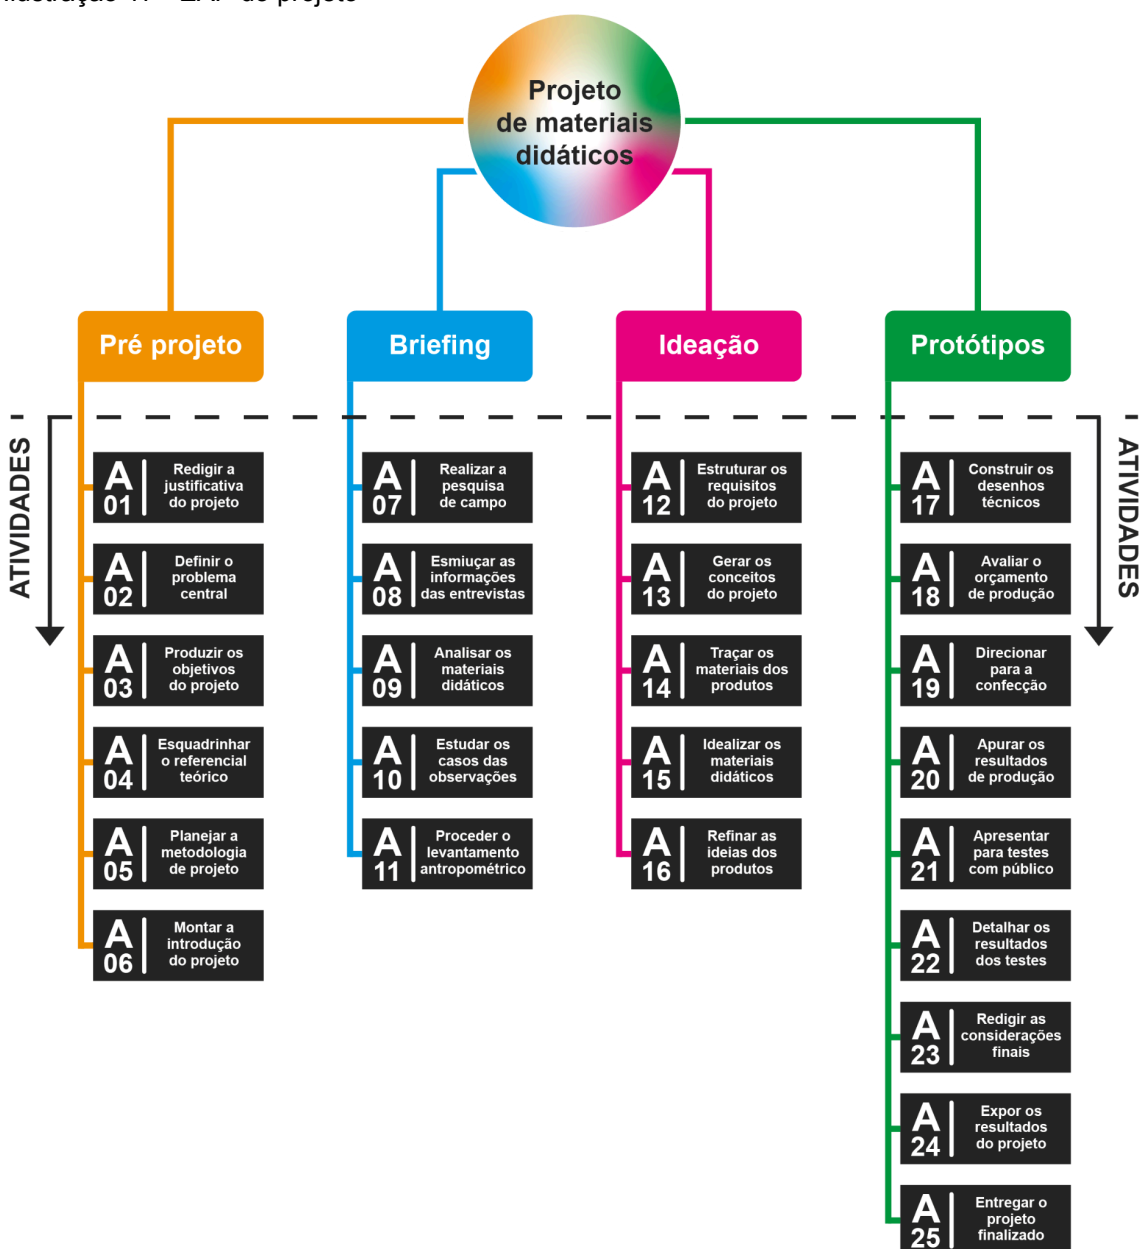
Ilustração 17 – EAP do projeto

Projeto de materiais didáticos

Pré projeto

Briefing

Ideação

Protótipos

ATIVIDADES

ATIVIDADES

A 01 Redigir a justificativa do projeto

A 02 Definir o problema central

A 03 Produzir os objetivos do projeto

A 04 Esquadrinhar o referencial teórico

A 05 Planejar a metodologia de projeto

A 06 Montar a introdução do projeto

A 07 Realizar a pesquisa de campo

A 08 Esmiuçar as informações das entrevistas

A 09 Analisar os materiais didáticos

A 10 Estudar os casos das observações

A 11 Proceder o levantamento antropométrico

A 12 Estruturar os requisitos do projeto

A 13 Gerar os conceitos do projeto

A 14 Traçar os materiais dos produtos

A 15 Idealizar os materiais didáticos

A 16 Refinar as ideias dos produtos

A 17 Construir os desenhos técnicos

A 18 Avaliar o orçamento de produção

A 19 Direcionar para a confecção

A 20 Apurar os resultados de produção

A 21 Apresentar para testes com público

A 22 Detalhar os resultados dos testes

A 23 Redigir as considerações finais

A 24 Expor os resultados do projeto

A 25 Entregar o projeto finalizado